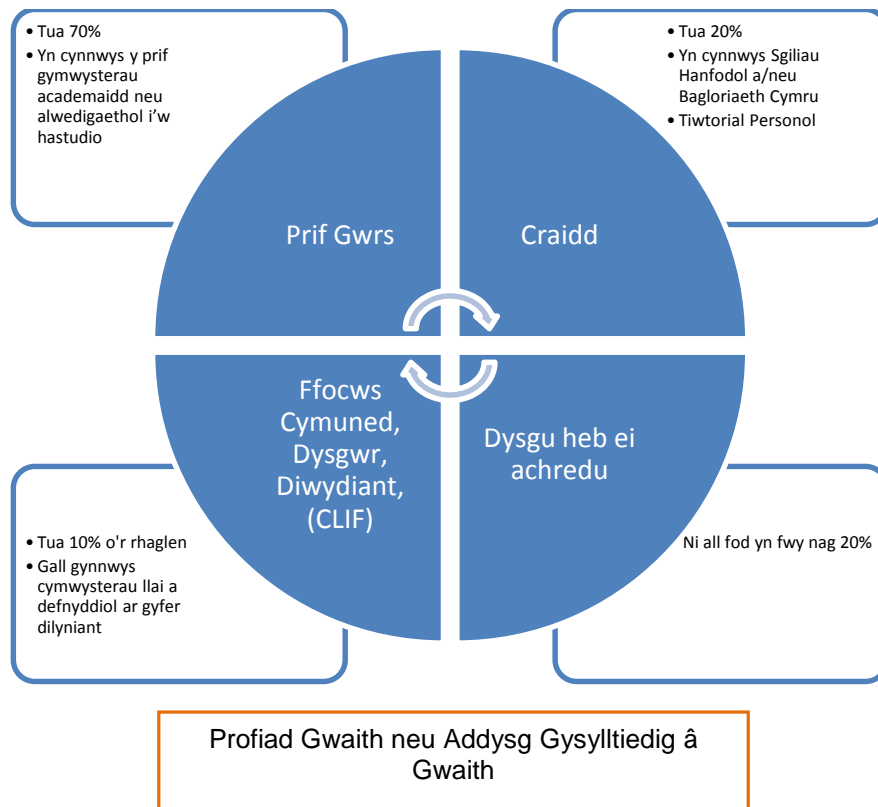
• Tua 70%
• Yn cynnwys y prif gymwysterau academaidd neu alwedigaethol i'w hastudio

• Tua 20%
• Yn cynnwys Sgiliau Hanfodol a/neu Bagloriaeth Cymru
• Tiwtorial Personol

Prif Gwrs

Craidd

Ffocws Cymuned, Dysgwr, Diwydiant, (CLIF)

Dysgu heb ei achredu

• Tua 10% o'r rhaglen
• Gall gynnwys cymwysterau llai a defnyddiol ar gyfer dilyniant

Ni all fod yn fwy nag 20%

Profiad Gwaith neu Addysg Gysylltiedig â Gwaith